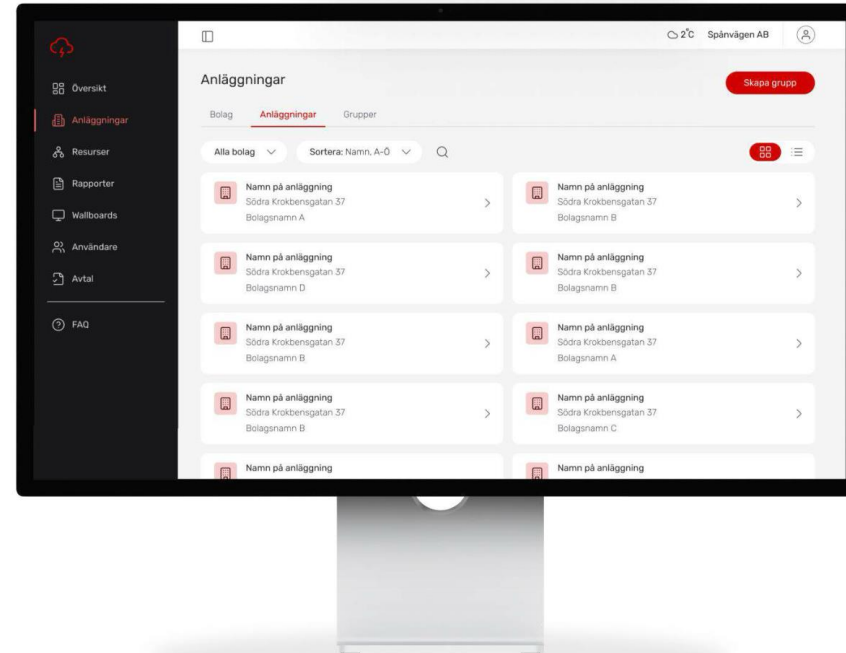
Översikt
Anläggningar
Resurser
Rapporter
Wallboards
Användare
Avtal
FAQ

2°C Spånvägen AB

Anläggningar
Skapa grupp

Bolag Anläggningar Grupper

Alla bolag
Sortera: Namn, A-Ö

Namn på anläggning
Södra Krokbensgatan 37
Bolagsnamn A

Namn på anläggning
Södra Krokbensgatan 37
Bolagsnamn B

Namn på anläggning
Södra Krokbensgatan 37
Bolagsnamn D

Namn på anläggning
Södra Krokbensgatan 37
Bolagsnamn B

Namn på anläggning
Södra Krokbensgatan 37
Bolagsnamn B

Namn på anläggning
Södra Krokbensgatan 37
Bolagsnamn A

Namn på anläggning
Södra Krokbensgatan 37
Bolagsnamn B

Namn på anläggning
Södra Krokbensgatan 37
Bolagsnamn C

Namn på anläggning

Namn på anläggning